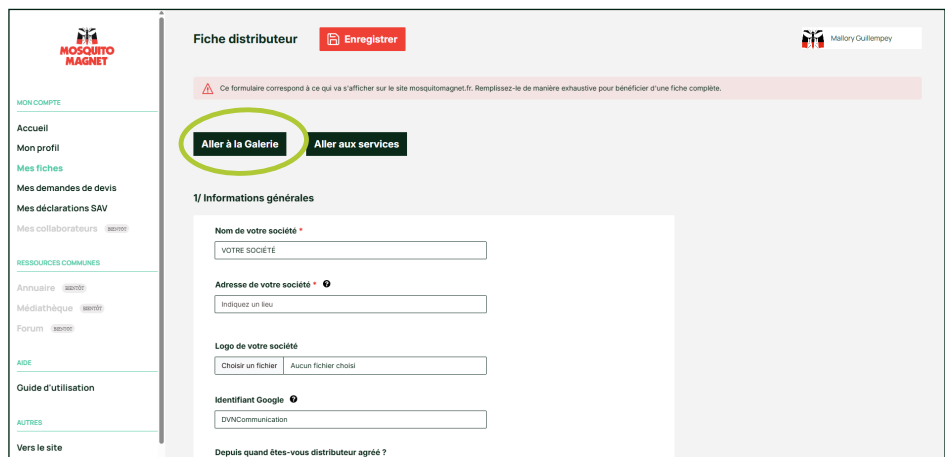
MOSQUITO MAGNET

MON COMPTE

Accueil
Mon profil
Mes fiches
Mes demandes de devis
Mes déclarations SAV
Mes collaborateurs BIENTÔT

RESSOURCES COMMUNES

Annuaire BIENTÔT
Médiathèque BIENTÔT
Forum BIENTÔT

AIDE

Guide d'utilisation

AUTRES

Vers le site

Fiche distributeur

Enregistrer

Mallory Guillempey

Ce formulaire correspond à ce qui va s'afficher sur le site mosquitomagnet.fr. Remplissez-le de manière exhaustive pour bénéficier d'une fiche complète.

Aller à la Galerie

Aller aux services

1/ Informations générales

Nom de votre société *

VOTRE SOCIÉTÉ

Adresse de votre société *

Indiquez un lieu

Logo de votre société

Choisir un fichier

Aucun fichier choisi

Identifiant Google

DVNCommunication

Depuis quand êtes-vous distributeur agréé ?